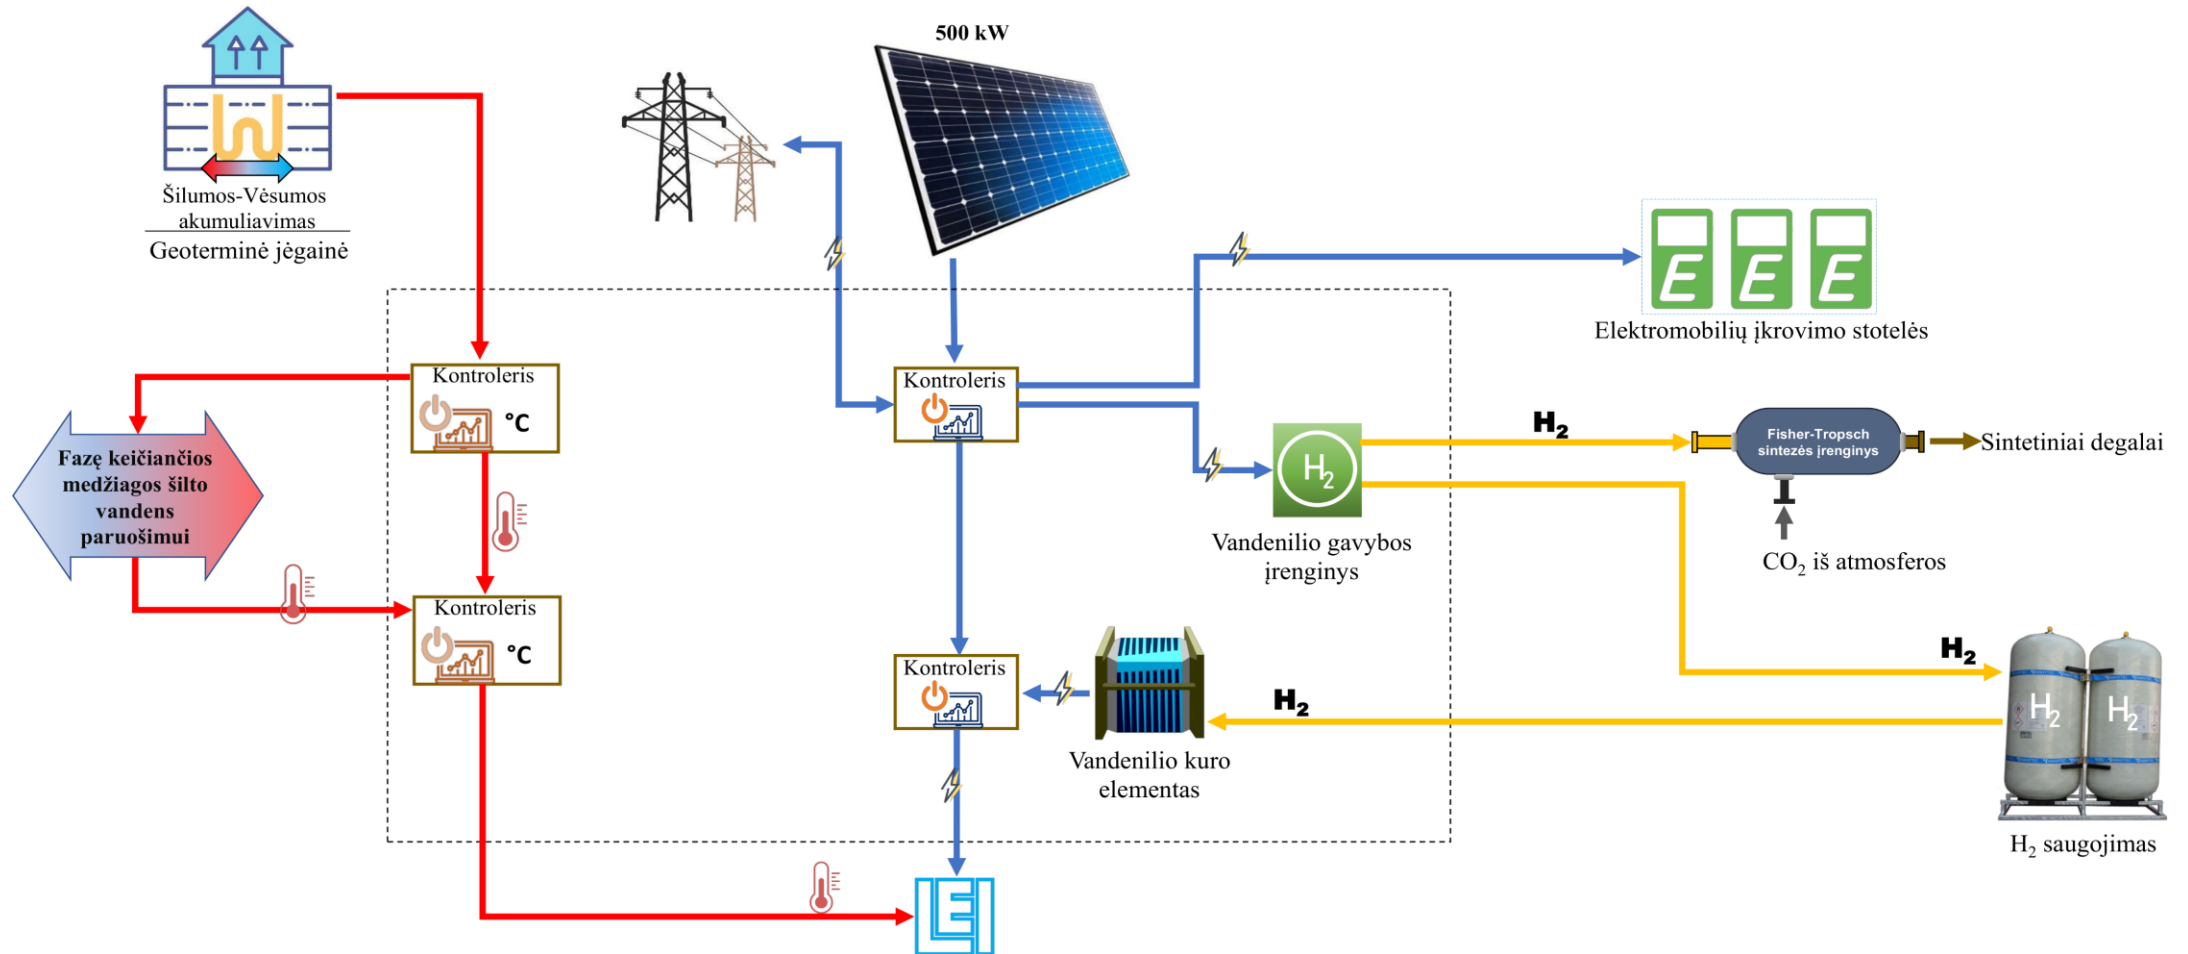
500 kW

Šilumos-Vėsumos akumuliavimas

Geoterminė jėgainė

Elektromobilių įkrovimo stotelės

Kontroleris
°C

Kontroleris

Fazę keičiančios medžiagos šilto vandens paruošimui

$H_2$

Fisher-Tropsch sintezės įrenginys

Sintetiniai degalai

$H_2$

Vandenilio gavybos įrenginys

$CO_2$ iš atmosferos

Kontroleris
°C

Kontroleris

$H_2$

$H_2$

$H_2$

$H_2$

Vandenilio kuro elementas

$H_2$ saugojimas